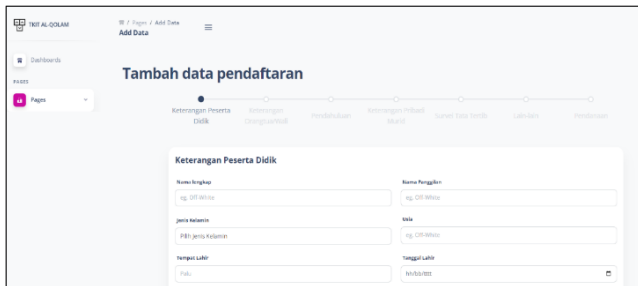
TKIT AL-QOLAM

Dashboards

PAGES

Pages

/ Pages / Add Data
Add Data

Tambah data pendaftaran

Keterangan Peserta Didik
Keterangan Orangtua/Wali
Pendidikan
Keterangan Wilayah Murid
Surat Keterangan Sehat
Lainnya
Persetujuan

Keterangan Peserta Didik

Nama lengkap
eg. Off-White

Nama Panggilan
eg. Off-White

Jenis Kelamin
Pilih Jenis Kelamin

Usia
eg. Off-White

Tempat Lahir
Pati

Tanggal Lahir
hh/bb/tttt